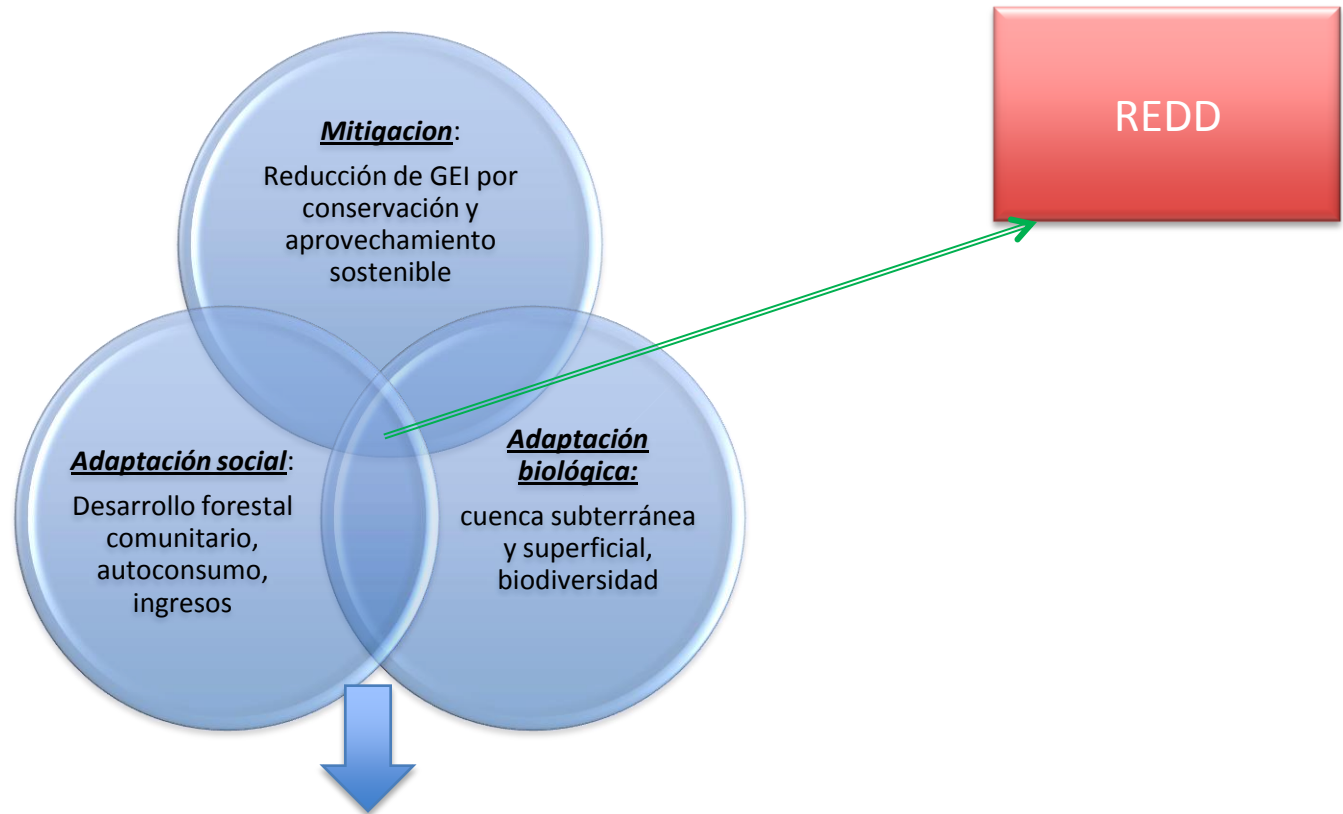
Mitigacion:

Reducción de GEI por conservación y aprovechamiento sostenible

REDD

Adaptación social:

Desarrollo forestal comunitario, autoconsumo, ingresos

Adaptación biológica:

cuenca subterránea y superficial, biodiversidad